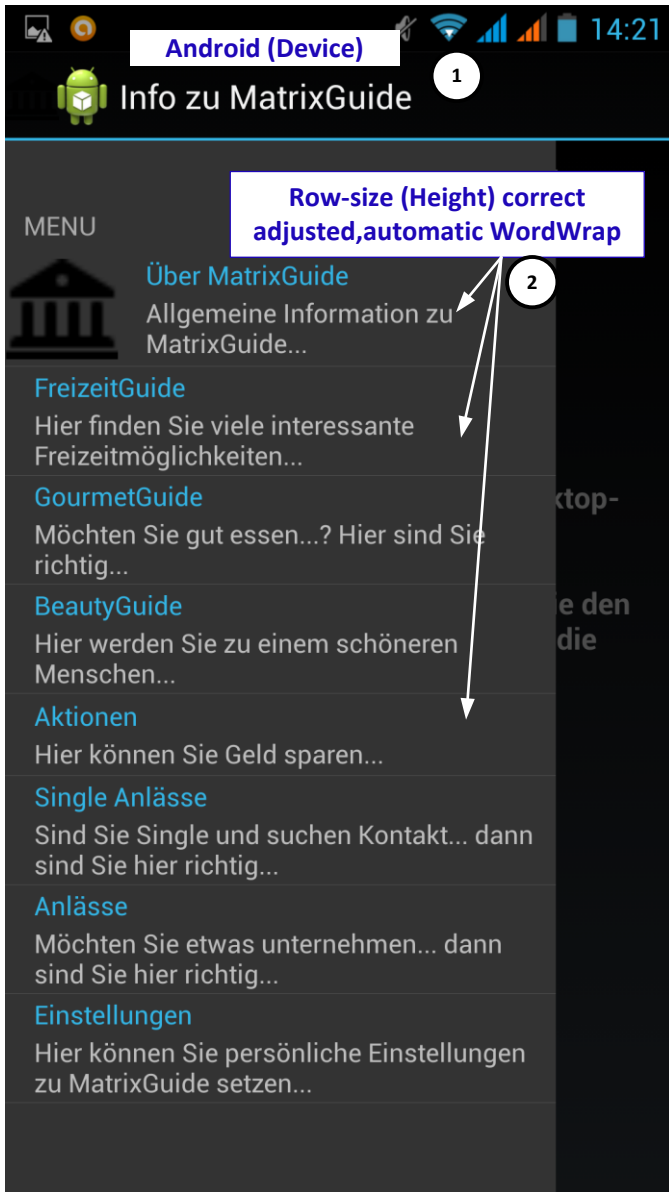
14:21

Android (Device)

1

Info zu MatrixGuide

Row-size (Height) correct adjusted,automatic WordWrap

2

MENU

Über MatrixGuide
Allgemeine Information zu MatrixGuide...

FreizeitGuide
Hier finden Sie viele interessante Freizeitmöglichkeiten...

GourmetGuide
Möchten Sie gut essen...? Hier sind Sie richtig...

BeautyGuide
Hier werden Sie zu einem schöneren Menschen...

Aktionen
Hier können Sie Geld sparen...

Single Anlässe
Sind Sie Single und suchen Kontakt... dann sind Sie hier richtig...

Anlässe
Möchten Sie etwas unternehmen... dann sind Sie hier richtig...

Einstellungen
Hier können Sie persönliche Einstellungen zu MatrixGuide setzen...

ktop-

ie den
die